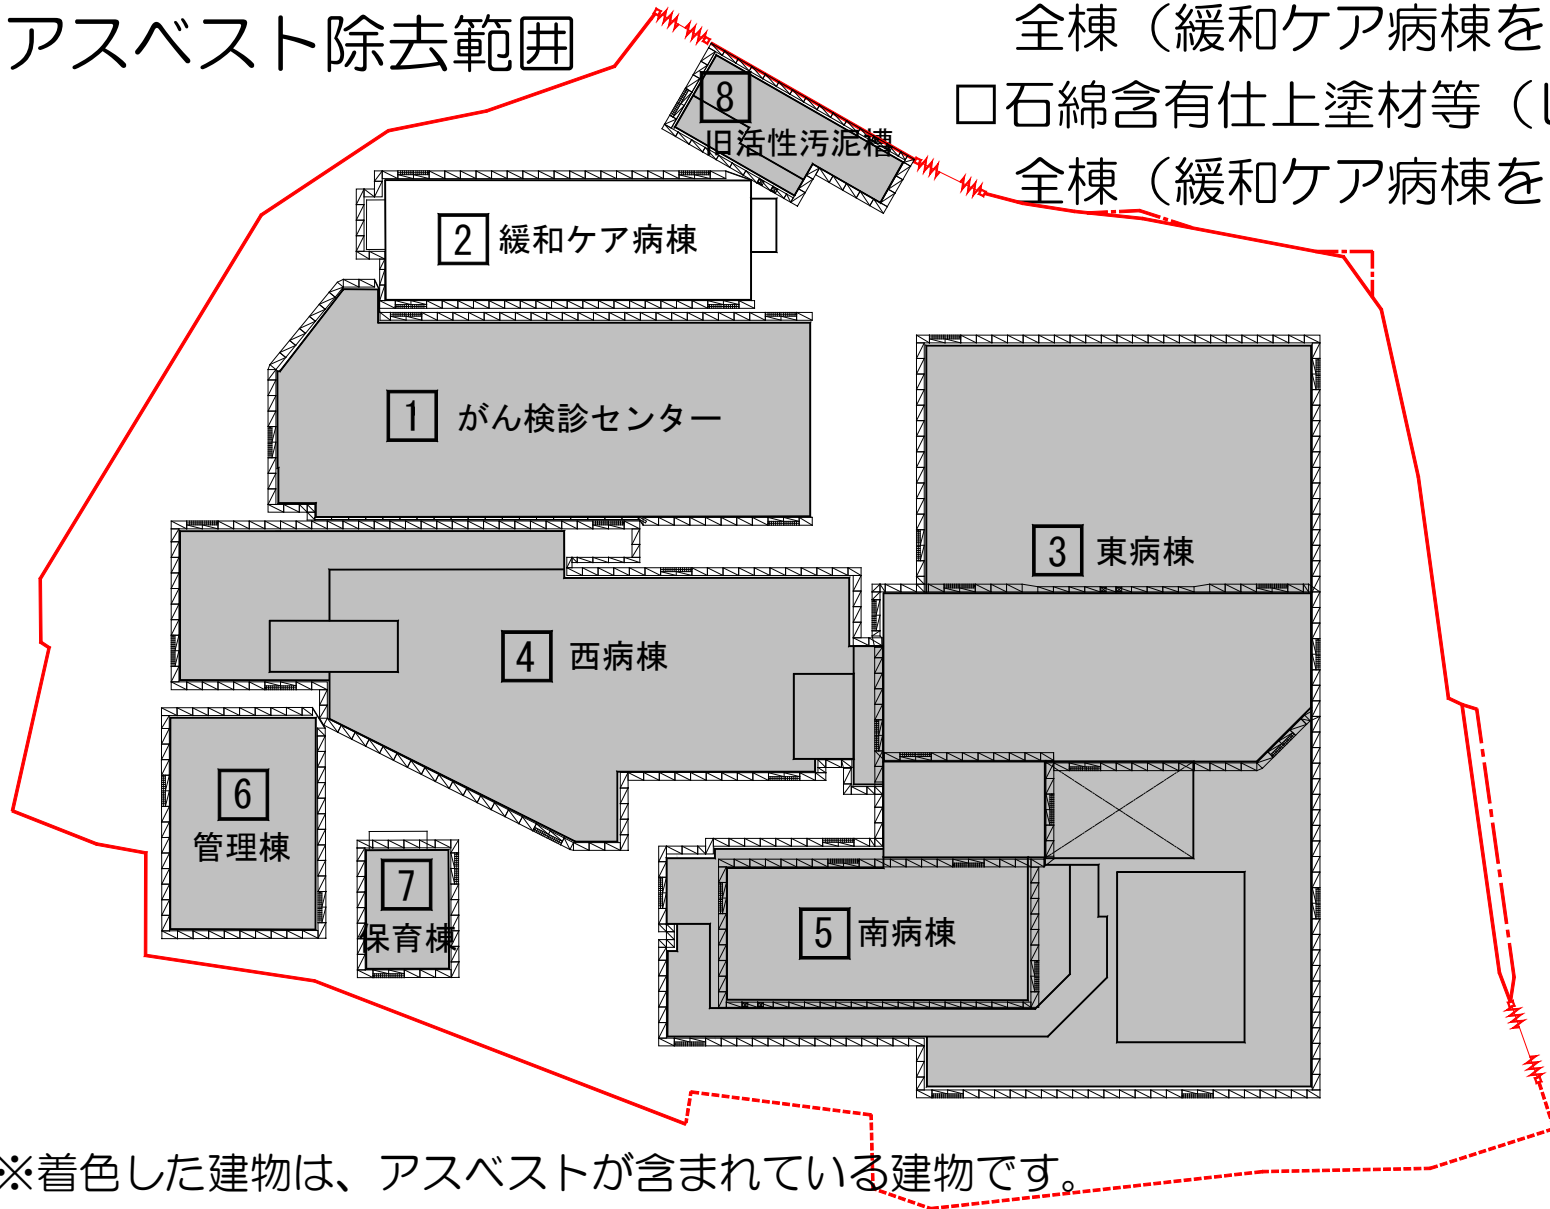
アスベスト除去範囲

全棟（緩和ケア病棟を
□石綿含有仕上塗材等（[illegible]
全棟（緩和ケア病棟を

8 旧活性汚泥棟

2 緩和ケア病棟

1 がん検診センター

3 東病棟

4 西病棟

6 管理棟

7 保育棟

5 南病棟

※着色した建物は、アスベストが含まれている建物です。